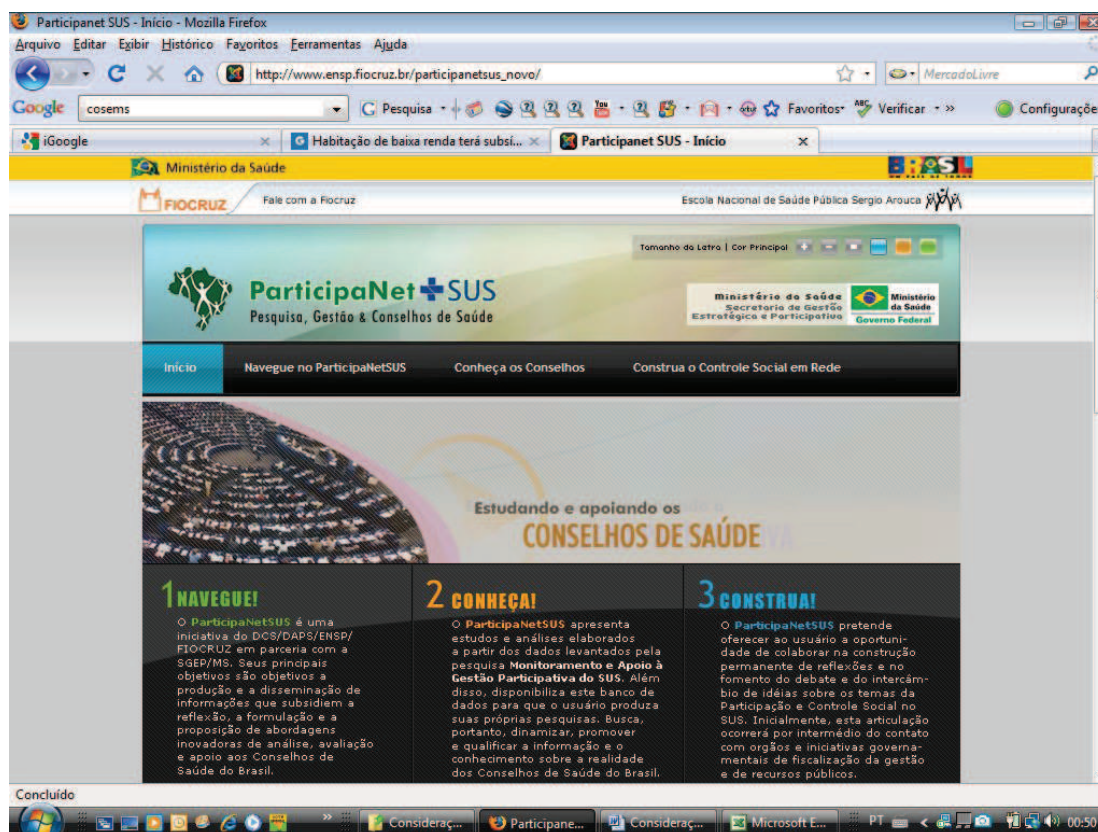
Participanet SUS - Início - Mozilla Firefox

Arquivo Editar Exibir Histórico Favoritos Ferramentas Ajuda

http://www.ensp.fiocruz.br/participanetsus_novo/

MercadoLivre

Google cosems Pesquisa Favoritos Verificar Configurações

iGoogle

Habitação de baixa renda terá subsí...

Participanet SUS - Início

Ministério da Saúde

BRASIL

FIOCRUZ Fale com a Fiocruz

Escola Nacional de Saúde Pública Sergio Arouca

Tamanho da Letra | Cor Principal

ParticipaNet SUS
Pesquisa, Gestão & Conselhos de Saúde

Ministério da Saúde
Secretaria de Gestão Estratégica e Participativa

Ministério da Saúde
Governo Federal

Início Navegue no ParticipaNetSUS Conheça os Conselhos Construa o Controle Social em Rede

Estudando e apoiando os
CONSELHOS DE SAÚDE

1 NAVEGUE!

O ParticipaNetSUS é uma iniciativa do DCS/DAPS/ENSP/FIOCRUZ em parceria com a SGEP/MS. Seus principais objetivos são objetivos a produção e a disseminação de informações que subsidiem a reflexão, a formulação e a proposição de abordagens inovadoras de análise, avaliação e apoio aos Conselhos de Saúde do Brasil.

2 CONHEÇA!

O ParticipaNetSUS apresenta estudos e análises elaborados a partir dos dados levantados pela pesquisa Monitoramento e Apoio à Gestão Participativa do SUS. Além disso, disponibiliza este banco de dados para que o usuário produza suas próprias pesquisas. Busca, portanto, dinamizar, promover e qualificar a informação e o conhecimento sobre a realidade dos Conselhos de Saúde do Brasil.

3 CONSTRUA!

O ParticipaNetSUS pretende oferecer ao usuário a oportunidade de colaborar na construção permanente de reflexões e no fomento do debate e do intercâmbio de idéias sobre os temas da Participação e Controle Social no SUS. Inicialmente, esta articulação ocorrerá por intermédio do contato com orgãos e iniciativas governamentais de fiscalização da gestão e de recursos públicos.

Concluído

Consideraç... Participane... Consideraç... Microsoft E... PT 00:50